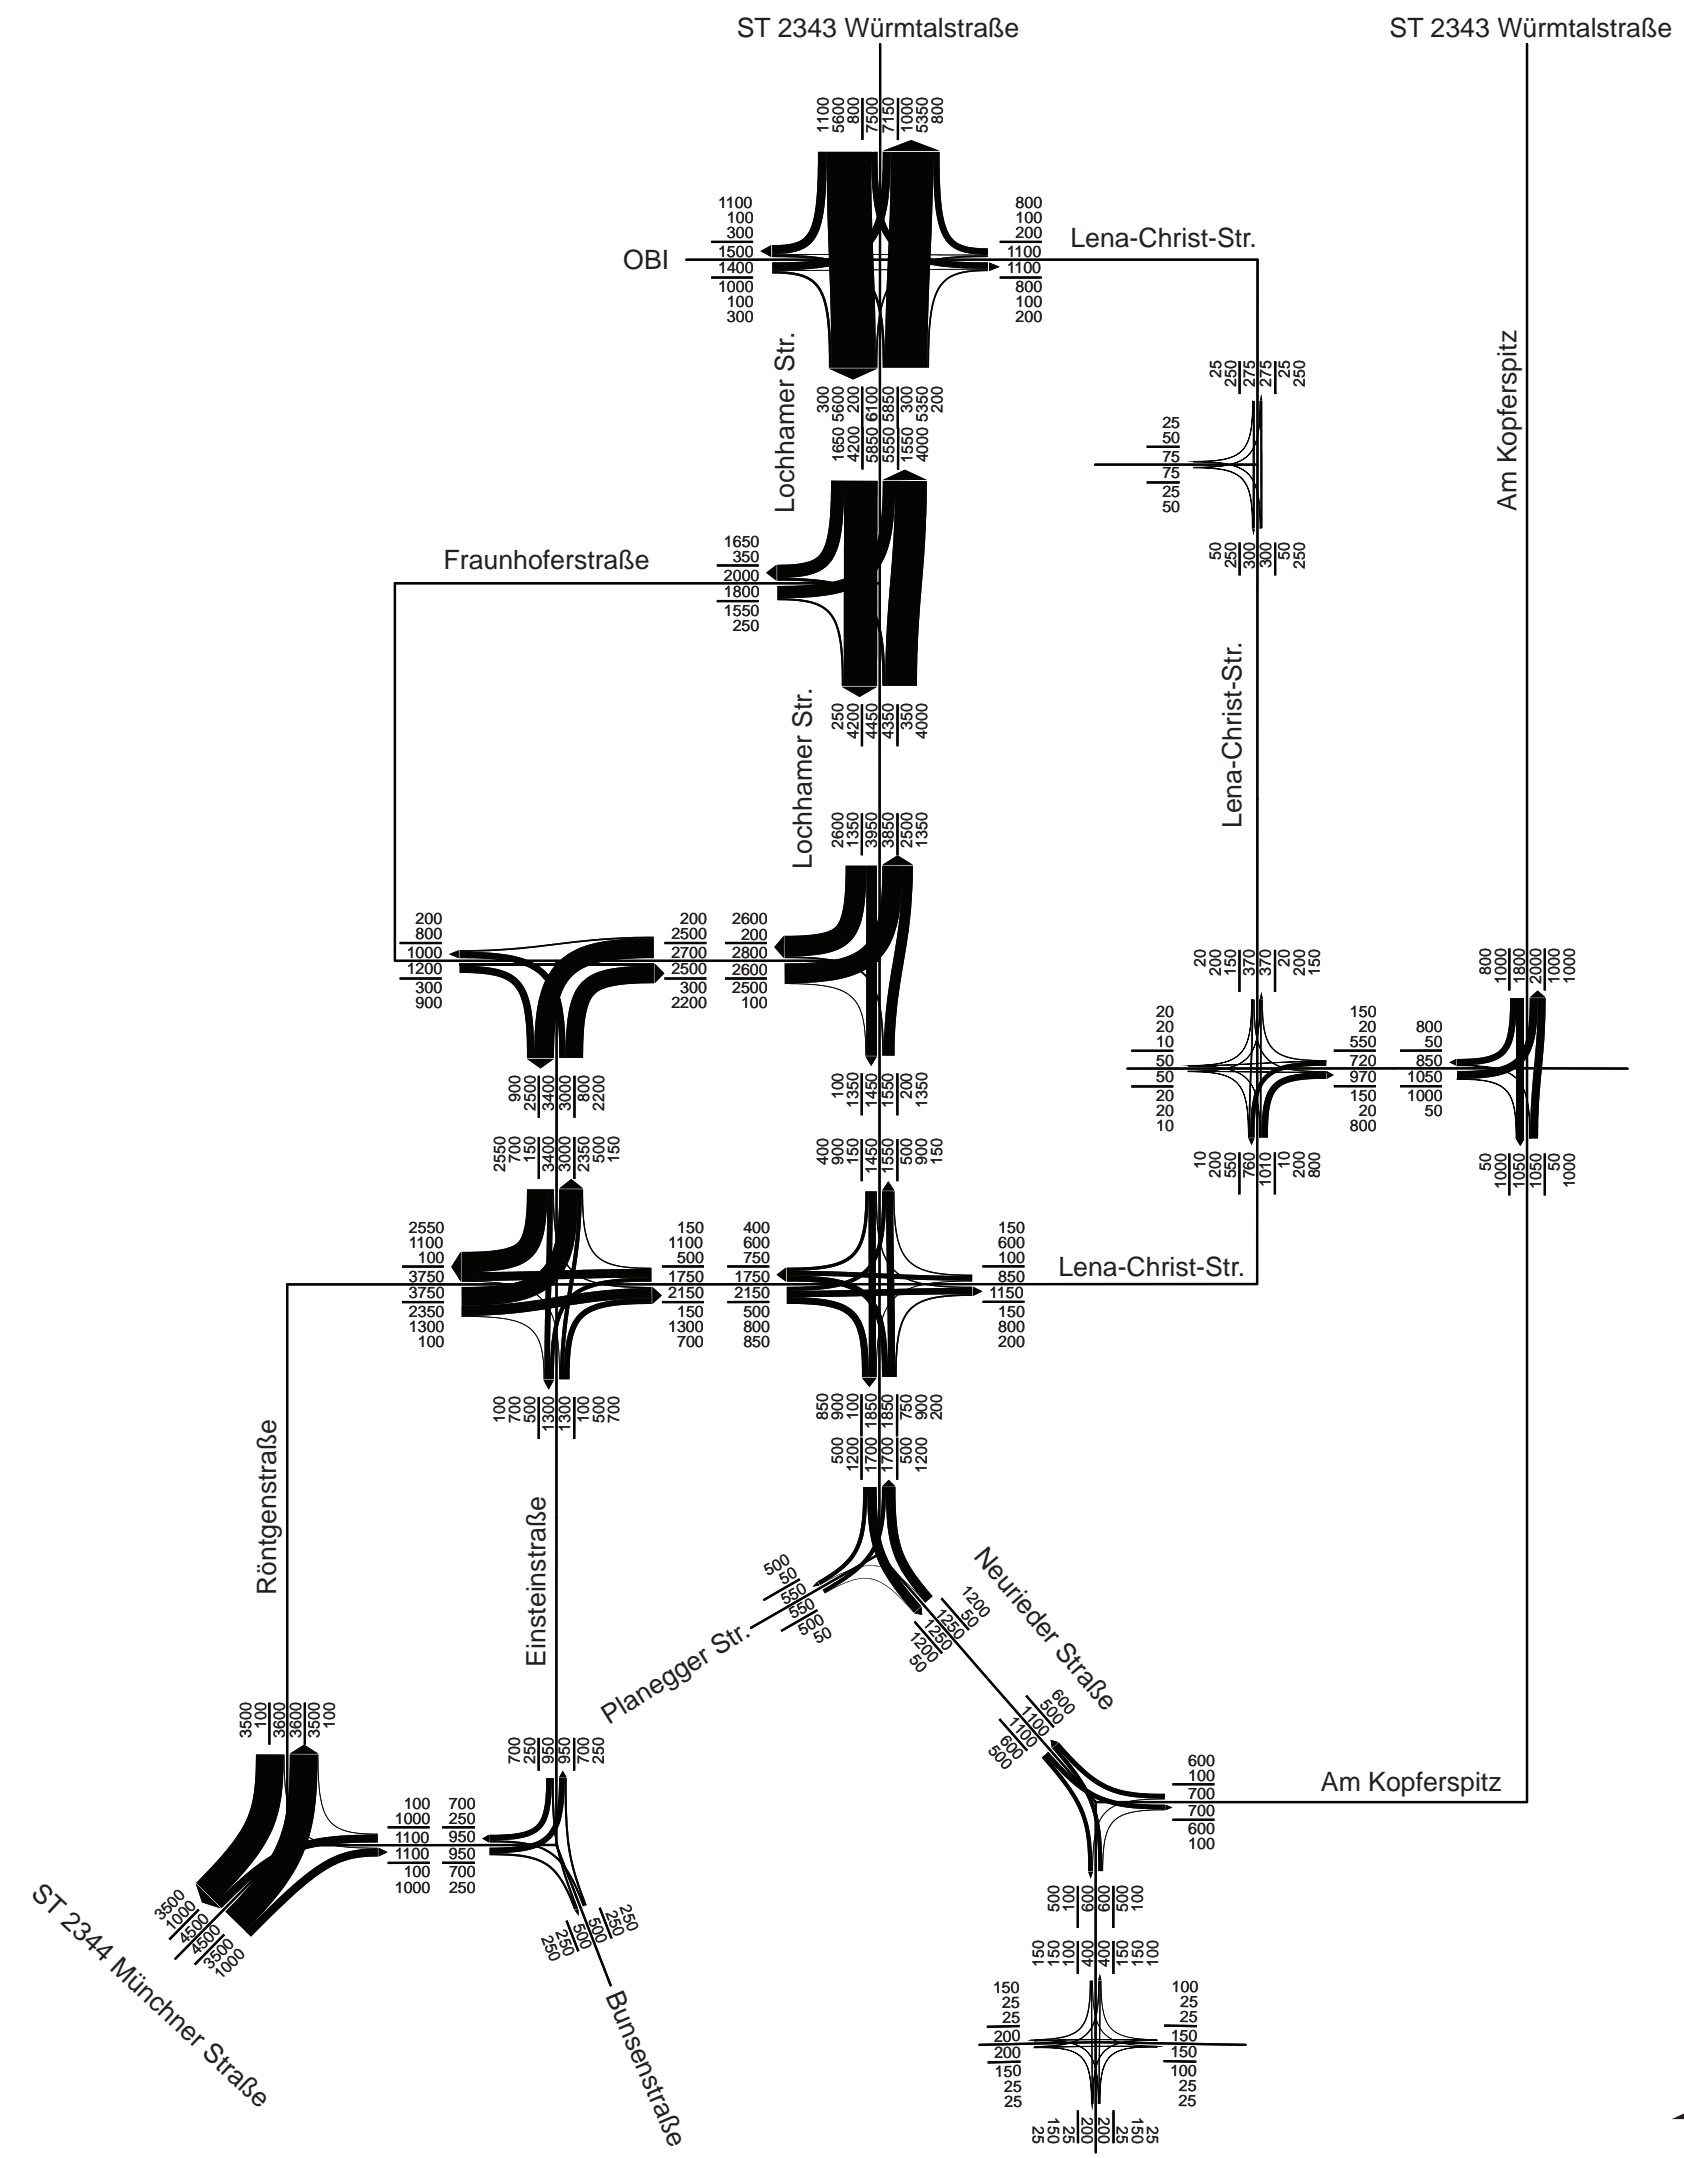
ST 2343 Würmtalstraße

ST 2343 Würmtalstraße

1100 5600 800 7500 7150 1000 5350 800

1100
100
300
1500
1400
1000
100
300

OBI

800
100
200
1100
1100
800
100
200

Lena-Christ-Str.

300 5600 200 6100 5850 300 5350 200

1650 4200 5850 5550 1550 4000

Lochhamer Str.

25 250 275 275 25 250

25
50
75
75
25
50

50 250 300 300 50 250

Am Kopferspitz

1650
350
2000
1800
1550
250

Fraunhoferstraße

250 4200 4450 4350 350 4000

Lochhamer Str.

Lena-Christ-Str.

2600 1350 3950 3850 2500 1350

200
800
1000
1200
300
900

200
2500
2700
2500
300
2200

2600
200
2800
2600
2500
100

900 2500 3400 3000 800 2200

100 1350 1450 1550 200 1350

20 200 150 370 370 20 200 150

20
20
10
50
50
20
20
10

150
20
550
720
970
150
20
800

800
50
850
1050
1000
50

800 1000 1800 2000 1000 1000

10 200 550 760 1010 10 200 800

50 1000 1050 1050 50 1000

2550 700 150 3400 3000 2350 500 150

400 900 150 1450 1550 500 900 150

2550
1100
100
3750
3750
2350
1300
100

150
1100
500
1750
2150
150
1300
700

400
600
750
1750
2150
500
800
850

150
600
100
850
1150
150
800
200

Lena-Christ-Str.

100 700 500 1300 1300 100 500 700

850 900 100 1850 1850 750 900 200

500 1200 1700 1700 500 1200

Röntgenstraße

Einsteinstraße

500
50
550
550
500
50

1200
50
1250
1250
1200
50

Neurieder Straße

Planegger Str.

3500 100 3600 3500 100

700 250 950 950 700 250

600
500
1100
1100
600
500

600
100
700
700
600
100

Am Kopferspitz

100
1000
1100
1100
100
1000

700
250
950
950
700
250

3500
1000
4500
4500
3500
1000

250
250
500
500
250
250

ST 2344 Münchner Straße

Bunsenstraße

500 100 600 600 500 100

150 150 400 400 150 100

150
25
25
200
200
150
25
25

100
25
25
150
150
100
25
25

25 150 200 200 25 150 25